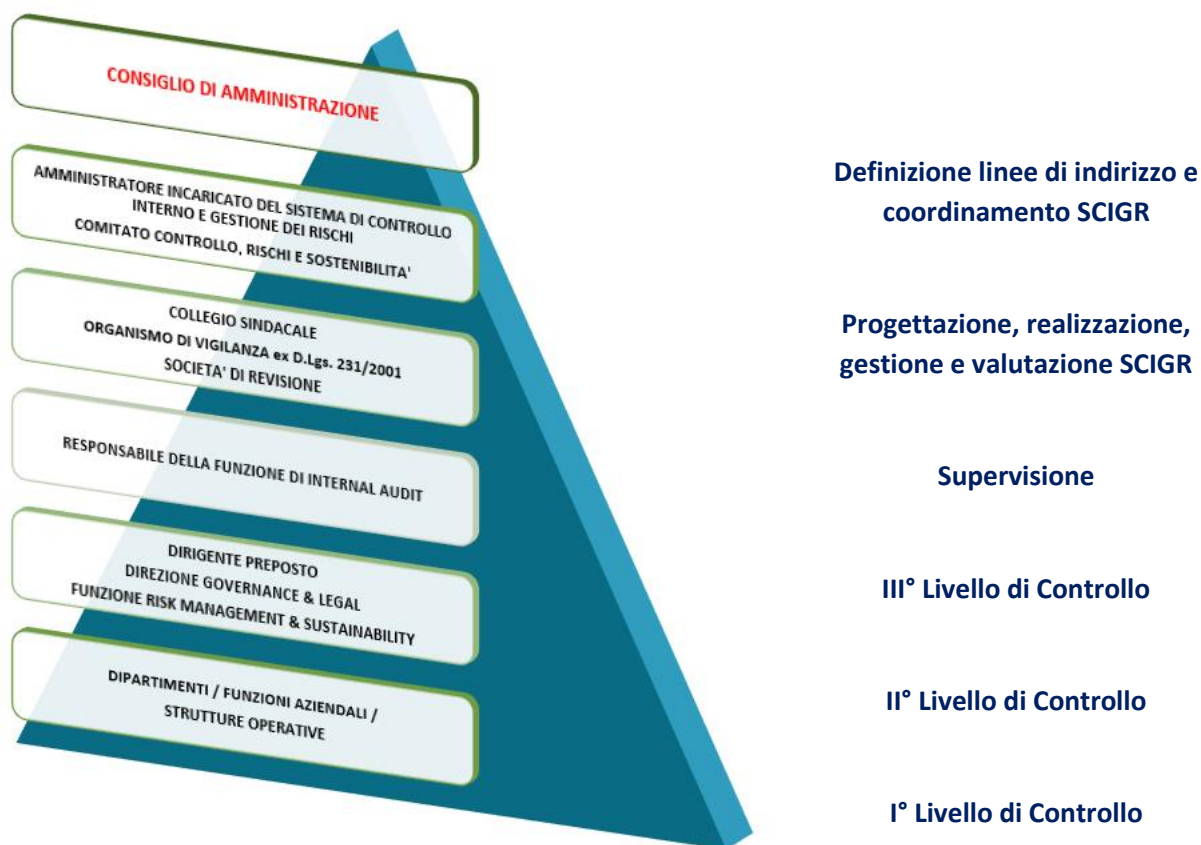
CONSIGLIO DI AMMINISTRAZIONE

AMMINISTRATORE INCARICATO DEL SISTEMA DI CONTROLLO INTERNO E GESTIONE DEI RISCHI
COMITATO CONTROLLO, RISCHI E SOSTENIBILITA'

COLLEGIO SINDACALE
ORGANISMO DI VIGILANZA ex D.Lgs. 231/2001
SOCIETA' DI REVISIONE

RESPONSABILE DELLA FUNZIONE DI INTERNAL AUDIT

DIRIGENTE PREPOSTO
DIREZIONE GOVERNANCE & LEGAL
FUNZIONE RISK MANAGEMENT & SUSTAINABILITY

DIPARTIMENTI / FUNZIONI AZIENDALI / STRUTTURE OPERATIVE

Definizione linee di indirizzo e coordinamento SCIGR

Progettazione, realizzazione, gestione e valutazione SCIGR

Supervisione

III° Livello di Controllo

II° Livello di Controllo

I° Livello di Controllo